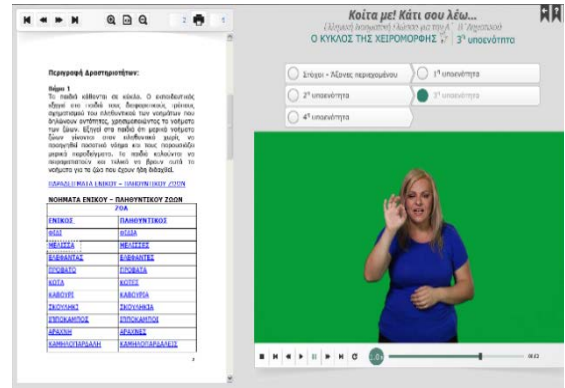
2 1

Κοίτα με! Κάτι σου λέω...

Ελληνική Νοηματική Γλώσσα για την Α΄ - Β΄ Δημοτικού

Ο ΚΥΚΛΟΣ ΤΗΣ ΧΕΙΡΟΜΟΡΦΗΣ 3η υποενότητα

Περιγραφή Δραστηριοτήτων:

Βήμα 1

Το παιδί κάθεται σε κύκλο. Ο εκπαιδευτικός εξηγεί στα παιδιά τους διαφορετικούς τρόπους σχηματισμού του πληθυντικού των νοημάτων των δηλώσεων αντιστοιχίας, χρησιμοποιώντας τα νοήματα των ζώων. Εξηγεί στα παιδιά ότι μερικά νοήματα ζώων γίνονται στον πληθυντικό χωρίς να προσαρμόζεται ποσοτικά νόημα και τους παρουσιάζει μερικά παραδείγματα. Τα παιδιά καλούνται να αναπαραστήσουν και τελικά να βρουν αυτά τα νοήματα για τα ζώα που έχουν ήδη διδαχθεί.

ΠΑΡΑΔΕΙΓΜΑΤΑ ΕΝΙΚΟΥ – ΠΛΗΘΥΝΤΙΚΟΥ ΖΩΩΝ

ΝΟΗΜΑΤΑ ΕΝΙΚΟΥ – ΠΛΗΘΥΝΤΙΚΟΥ ΖΩΩΝ

| ΖΩΑ | |
|---|---|
| ΕΝΙΚΟΣ | ΠΛΗΘΥΝΤΙΚΟΣ |
| ΦΙΔΙ | ΦΙΔΙΑ |
| ΜΕΛΙΣΣΑ | ΜΕΛΙΣΣΕΣ |
| ΕΛΕΦΑΝΤΑΣ | ΕΛΕΦΑΝΤΕΣ |
| ΠΡΟΒΑΤΟ | ΠΡΟΒΑΤΑ |
| ΚΟΤΑ | ΚΟΤΕΣ |
| ΚΑΒΟΥΡΙ | ΚΑΒΟΥΡΙΑ |
| ΣΚΟΥΛΗΚΙ | ΣΚΟΥΛΗΚΙΑ |
| ΙΠΠΟΚΑΜΠΟΣ | ΙΠΠΟΚΑΜΠΟΙ |
| ΑΡΑΧΝΗ | ΑΡΑΧΝΕΣ |
| ΚΑΜΗΛΟΠΑΡΔΑΛΗ | ΚΑΜΗΛΟΠΑΡΔΑΛΕΙΣ |

Στόχοι - Λέξεις περιεχομένου

1η υποενότητα

2η υποενότητα

3η υποενότητα

4η υποενότητα

00:00